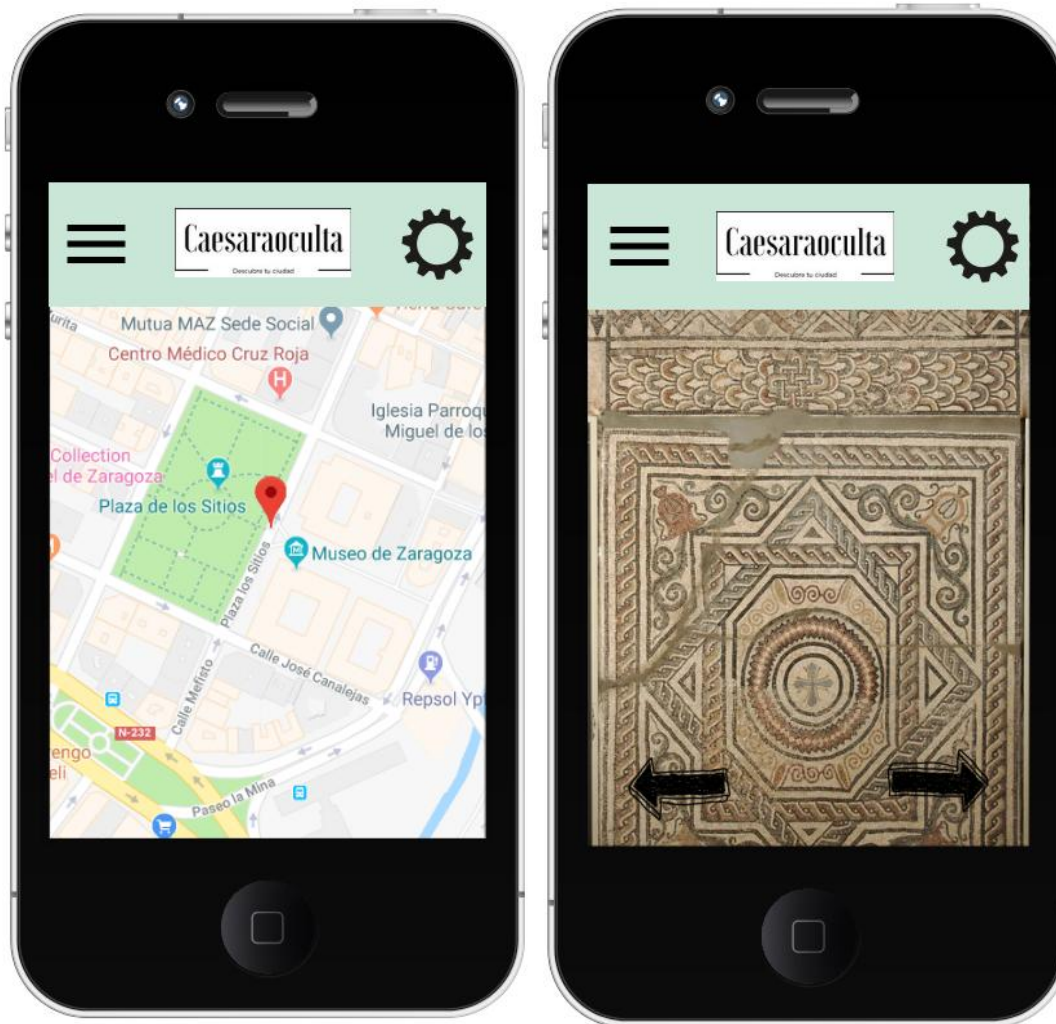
Caesaraoculta
Descubre tu ciudad

Mutua MAZ Sede Social
Centro Médico Cruz Roja
Iglesia Parroq
Miguel de los
Collection
el de Zaragoza
Plaza de los Sitios
Museo de Zaragoza
Plaza los Sitios
Calle José Canalejas
Repsol Yp
Calle Mefisto
N-232
rengo
eli
Paseo la Mina

Caesaraoculta
Descubre tu ciudad